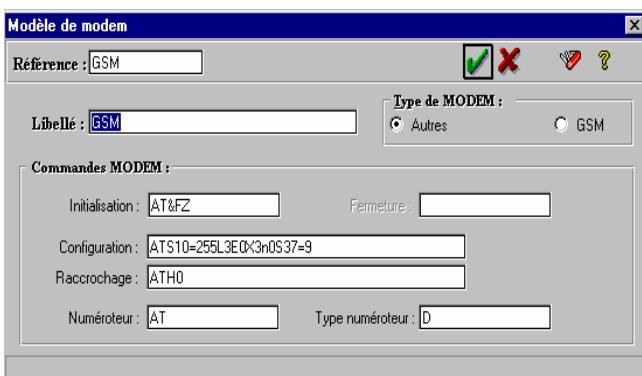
Modèle de modem

Référence : GSM

Libellé : GSM

Type de MODEM :
Autres
GSM

Commandes MODEM :

Initialisation : AT&FZ

Fermeture :

Configuration : ATS10=255L3E0X3n0S37=9

Raccrochage : ATH0

Numéroteur : AT

Type numéroteur : D